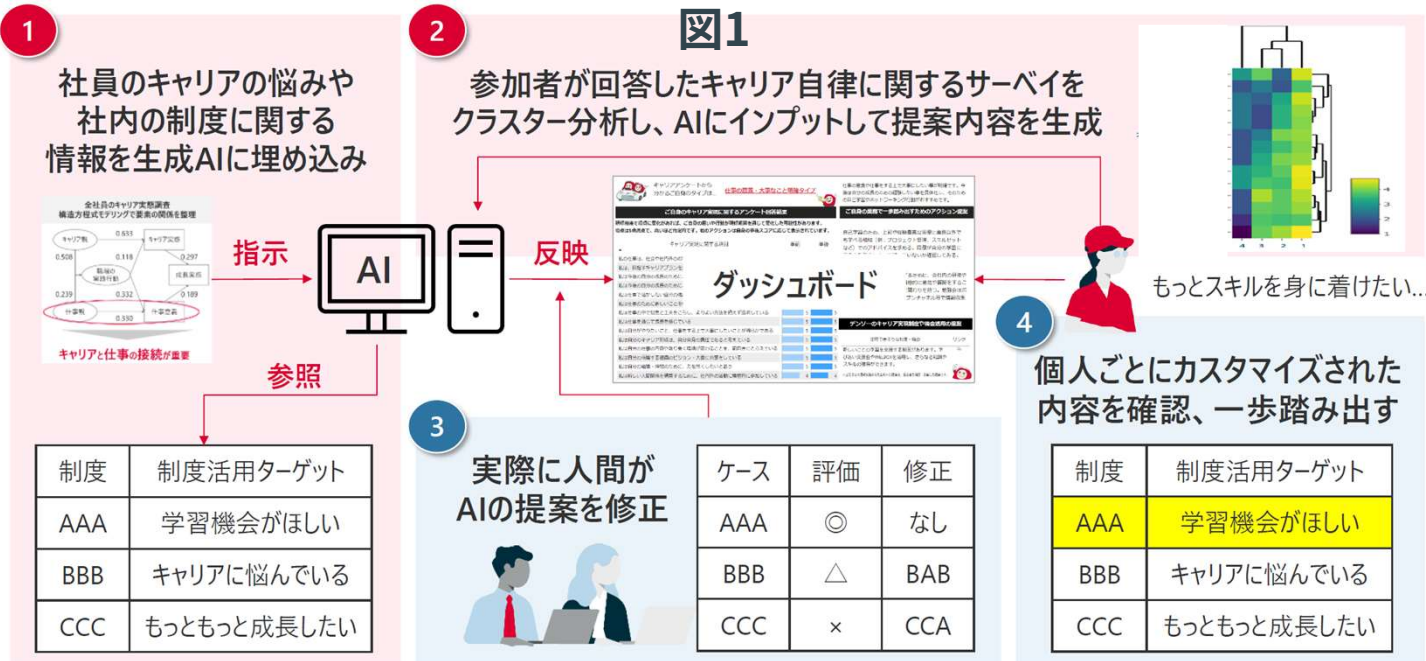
図1

1
社員のキャリアの悩みや社内の制度に関する情報を生成AIに埋め込み

全社員のキャリア実態調査
構造方程式モデリングで要素の関係を整理

キャリア観
キャリア自律
職場の実践行動
成長実感
仕事観
仕事意義
0.633
0.508
0.118
0.297
0.239
0.332
0.189
0.330

キャリアと仕事の接続が重要

指示

AI

参照

| 制度 | 制度活用ターゲット |
|---|---|
| AAA | 学習機会がほしい |
| BBB | キャリアに悩んでいる |
| CCC | もっともっと成長したい |

2
参加者が回答したキャリア自律に関するサーベイをクラスター分析し、AIにインプットして提案内容を生成

反映

ダッシュボード

3
実際に人間がAIの提案を修正

| ケース | 評価 | 修正 |
|---|---|---|
| AAA | ◎ | なし |
| BBB | △ | BAB |
| CCC | × | CCA |

もっとスキルを身に着けたい...

4
個人ごとにカスタマイズされた内容を確認、一歩踏み出す

| 制度 | 制度活用ターゲット |
|---|---|
| AAA | 学習機会がほしい |
| BBB | キャリアに悩んでいる |
| CCC | もっともっと成長したい |